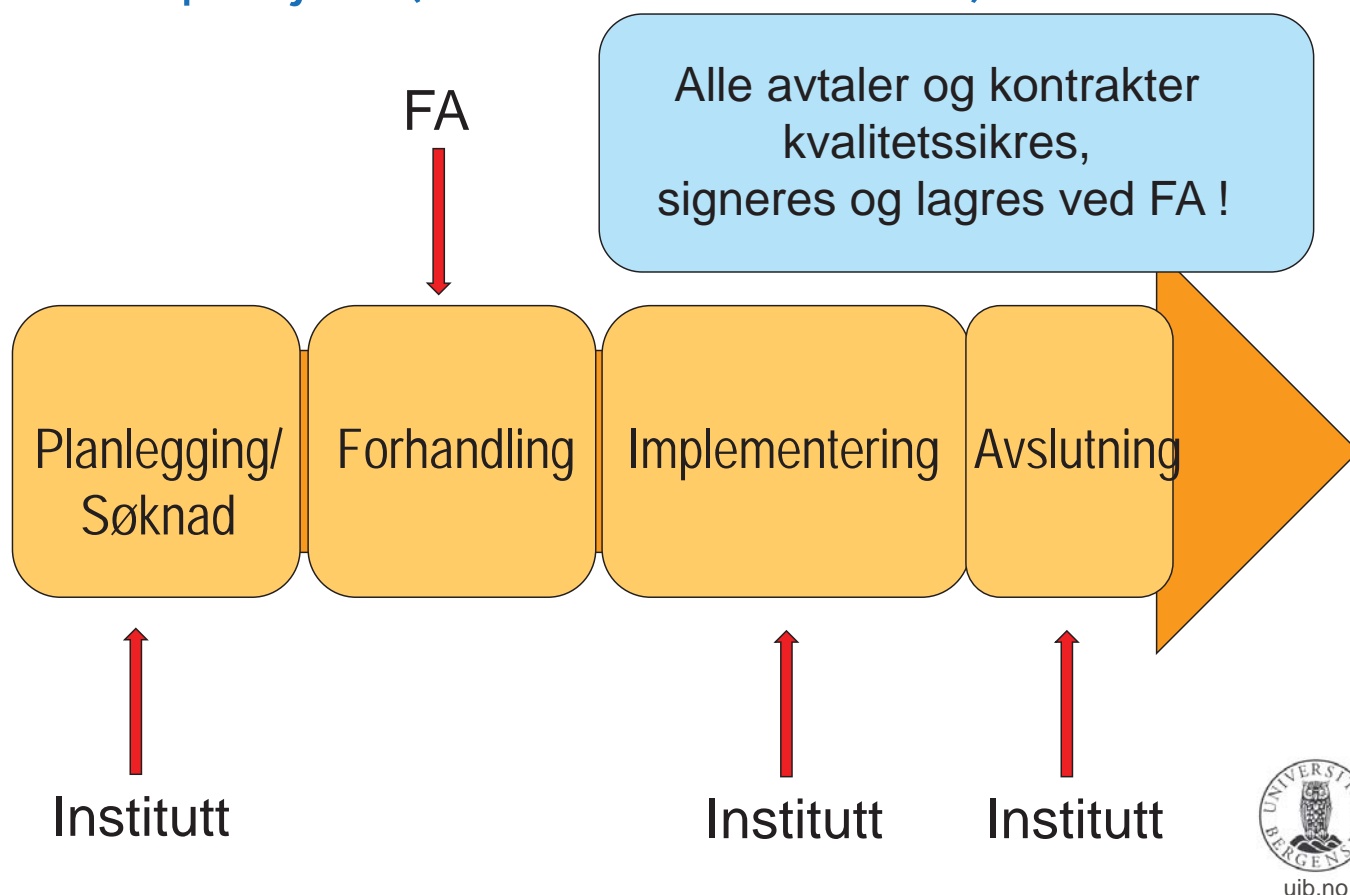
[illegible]

FA

Alle avtaler og kontrakter kvalitetssikres, signeres og lagres ved FA !

Planlegging/ Søknad

Forhandling

Implementering

Avslutning

Institutt

Institutt

Institutt

UNIVERSITAS BERGENSIS

uib.no